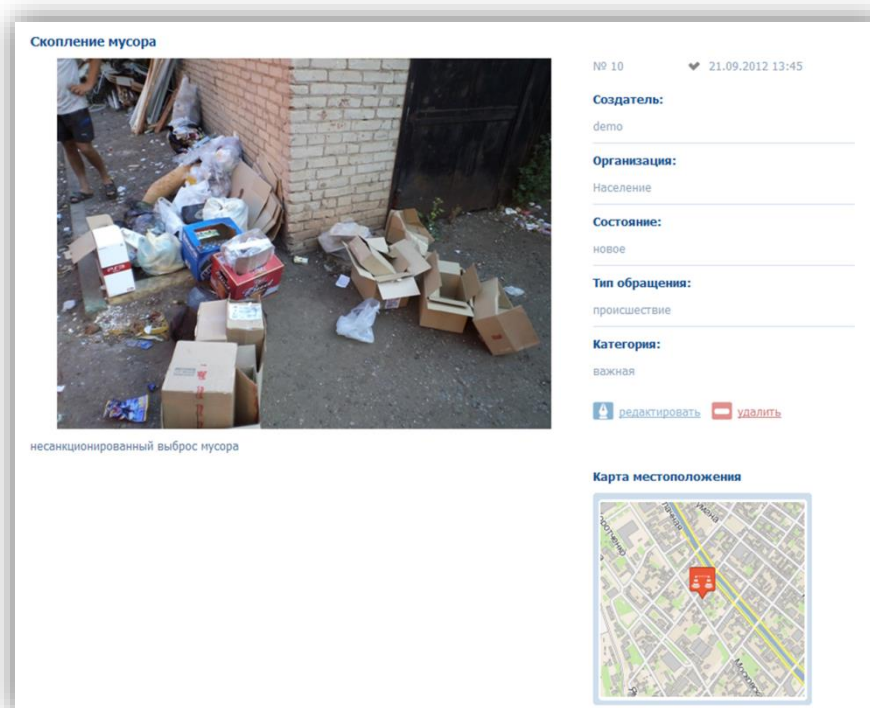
Скопление мусора

несанкционированный выброс мусора

№ 10

21.09.2012 13:45

Создатель:

demo

Организация:

Население

Состояние:

новое

Тип обращения:

происшествие

Категория:

важная

редактировать

удалить

Карта местоположения